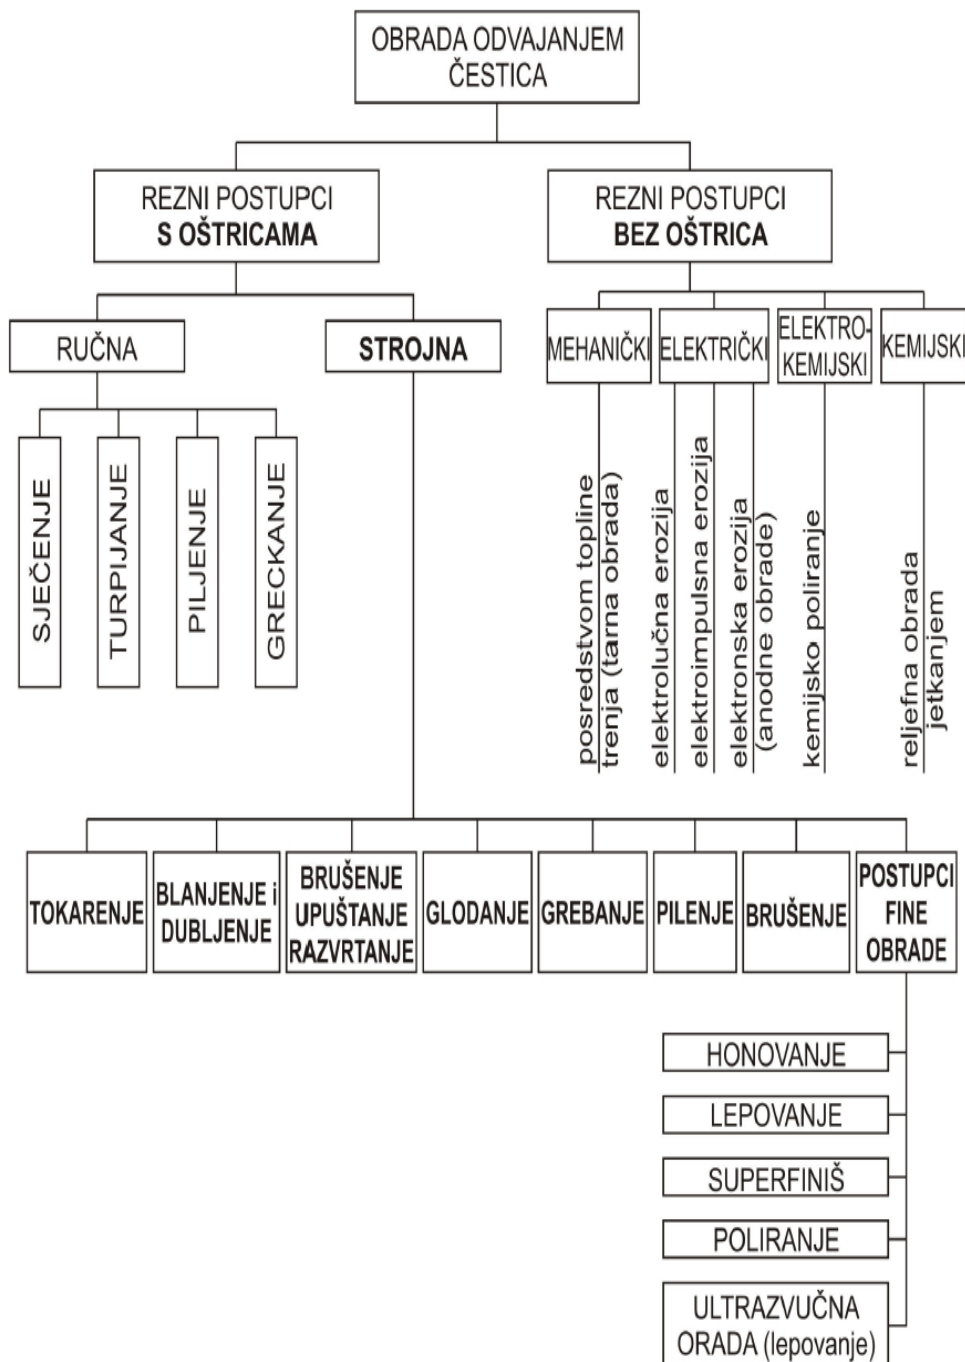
OBRADA ODVAJANJEM ČESTICA

REZNI POSTUPCI
S OŠTRICAMA

REZNI POSTUPCI
BEZ OŠTRICA

RUČNA

STROJNA

SJEČENJE

TURPIJANJE

PILJENJE

GRECKANJE

MEHANIČKI

ELEKTRIČKI

ELEKTRO-KEMIJSKI

KEMIJSKI

posredstvom topline trenja (tarna obrada)

elektrolučna erozija

elektroimpulsna erozija

elektronska erozija (anodne obrade)

kemijsko poliranje

reljefna obrada jetkanjem

TOKARENJE

BLANJENJE i DUBLJENJE

BRUŠENJE UPUŠTANJE RAZVRTANJE

GLODANJE

GREBANJE

PILENJE

BRUŠENJE

POSTUPCI FINE OBRADE

HONOVANJE

LEPOVANJE

SUPERFINIŠ

POLIRANJE

ULTRAZVUČNA ORADA (lepovanje)